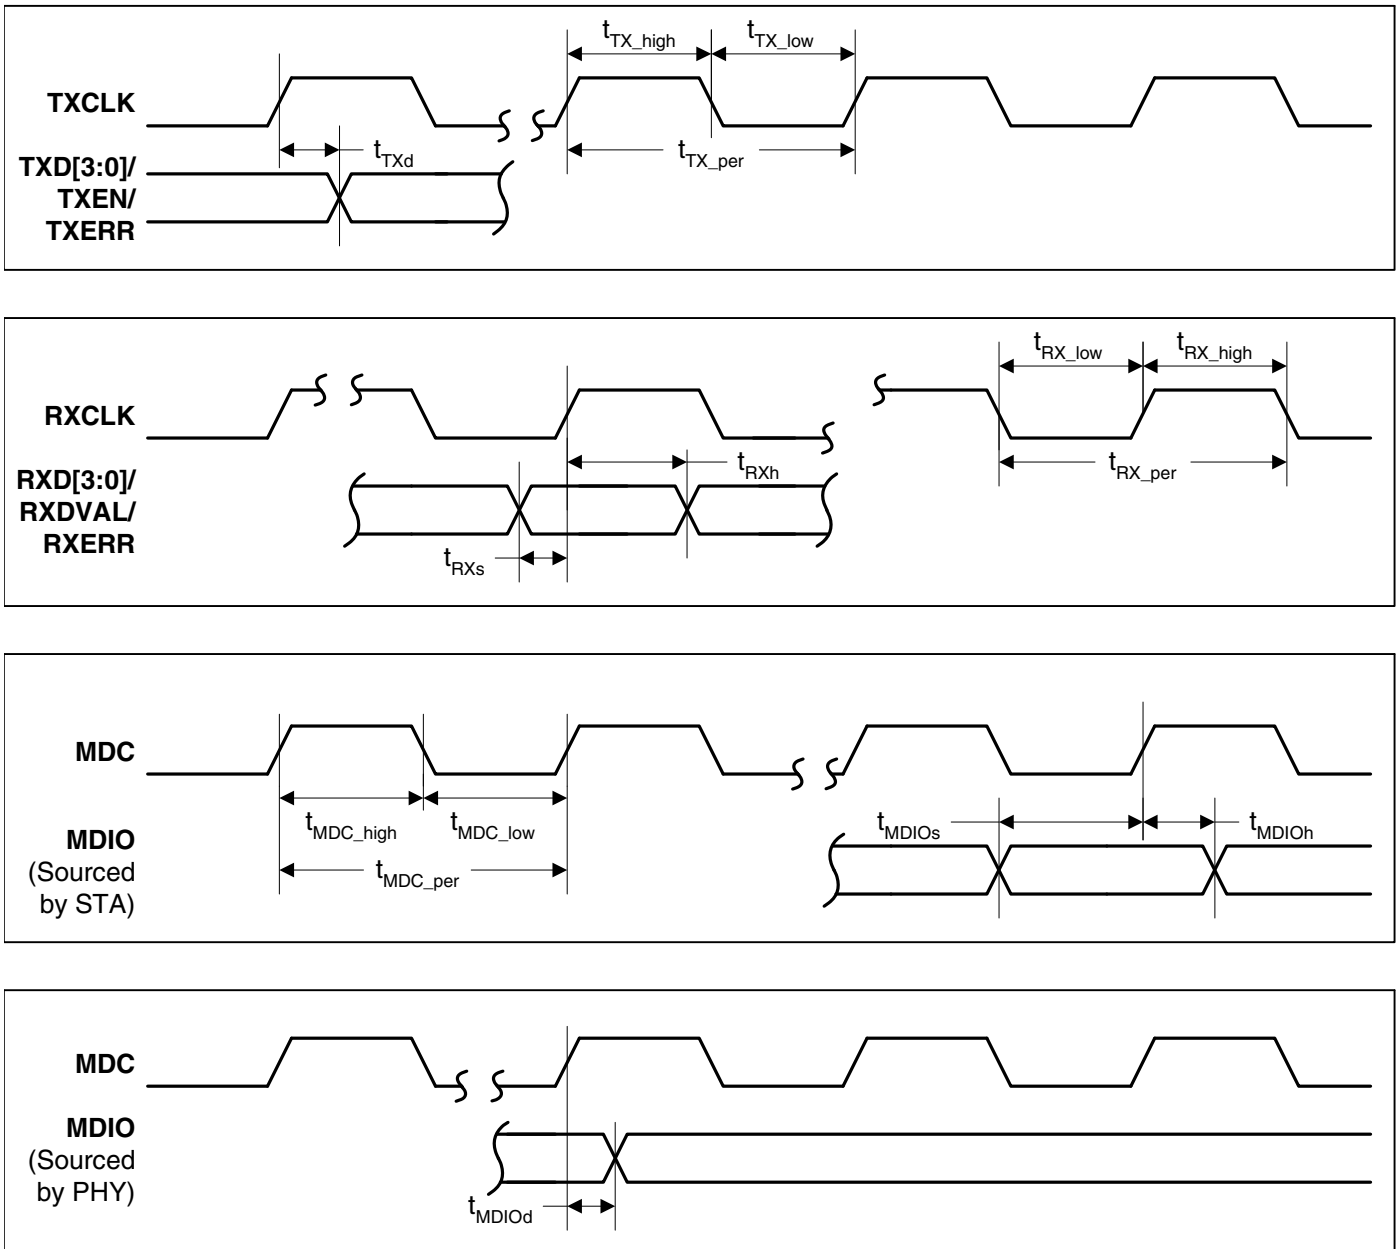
TXCLK

TXD[3:0]/
TXEN/
TXERR

$t_{TX\_high}$ $t_{TX\_low}$

$t_{TXd}$

$t_{TX\_per}$

$t_{RX\_low}$ $t_{RX\_high}$

RXCLK

RXD[3:0]/
RXDVAL/
RXERR

$t_{RXh}$

$t_{RX\_per}$

$t_{RXs}$

MDC

$t_{MDC\_high}$ $t_{MDC\_low}$

MDIO
(Sourced
by STA)

$t_{MDC\_per}$

$t_{MDIOs}$ $t_{MDIOh}$

MDC

MDIO
(Sourced
by PHY)

$t_{MDIOd}$